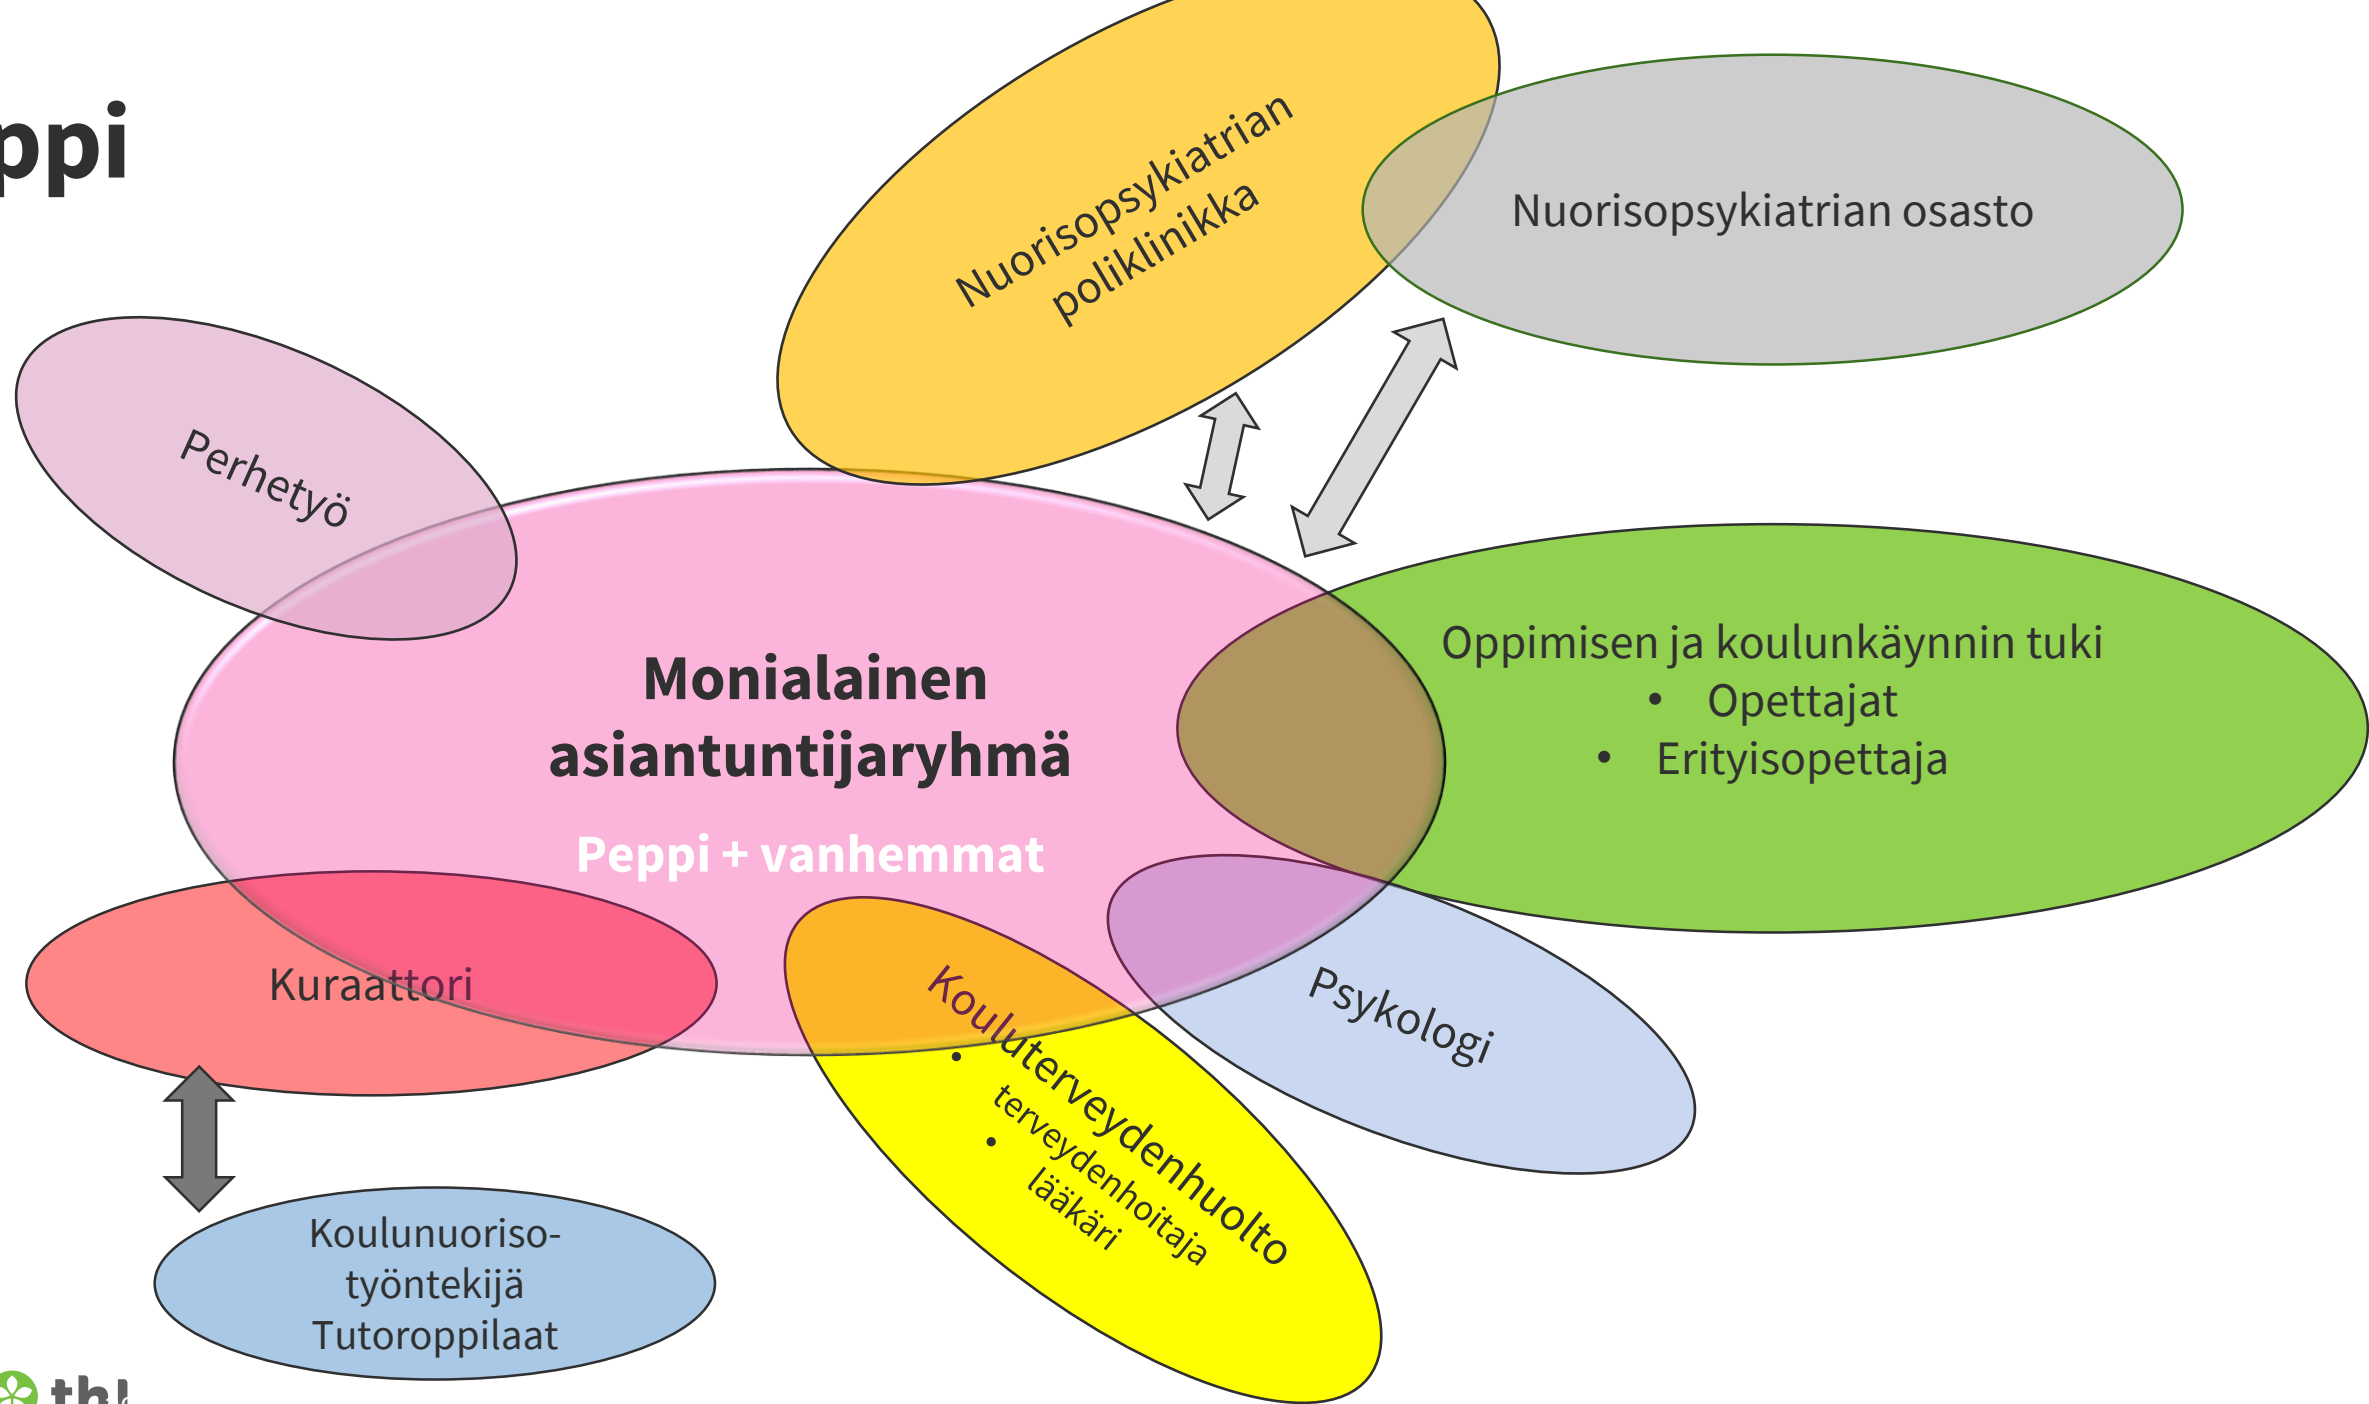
ppi

Nuorisopsykiatrian poliklinikka

Nuorisopsykiatrian osasto

Perhetyö

Monialainen asiantuntijaryhmä

Peppi + vanhemmat

Oppimisen ja koulunkäynnin tuki
- Opettajat
- Erityisopettaja

Kuraattori

Kouluterveydenhuolto
- terveydenhoitaja
- lääkäri

Psykologi

Koulunuorisotyöntekijä
Tutoroppilaat

thl